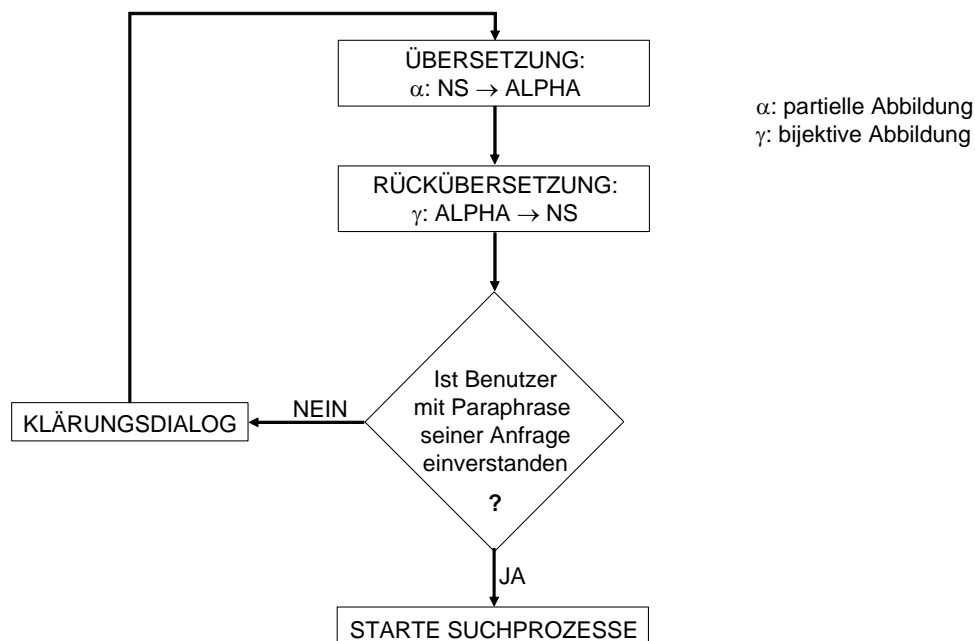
ÜBERSETZUNG:
$\alpha$: NS $\rightarrow$ ALPHA

$\alpha$: partielle Abbildung
$\gamma$: bijektive Abbildung

RÜCKÜBERSETZUNG:
$\gamma$: ALPHA $\rightarrow$ NS

Ist Benutzer mit Paraphrase seiner Anfrage einverstanden

?

NEIN

KLÄRUNGSDIALOG

JA

STARTE SUCHPROZESSE